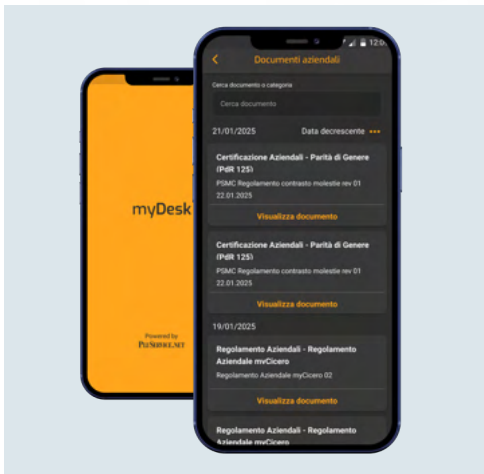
myDesk

Powered by
PEISERVICE.NET

12:0

Documenti aziendali

Cerca documento o categoria

Cerca documento

21/01/2025

Data decrescente

Certificazione Aziendali - Parità di Genere (PdR 125)

PSMC Regolamento contrasto molestie rev 01 22.01.2025

Visualizza documento

Certificazione Aziendali - Parità di Genere (PdR 125)

PSMC Regolamento contrasto molestie rev 01 22.01.2025

Visualizza documento

19/01/2025

Regolamento Aziendali - Regolamento Aziendale myCicero

Regolamento Aziendale myCicero 02

Visualizza documento

Regolamento Aziendali - Regolamento Aziendale myCicero